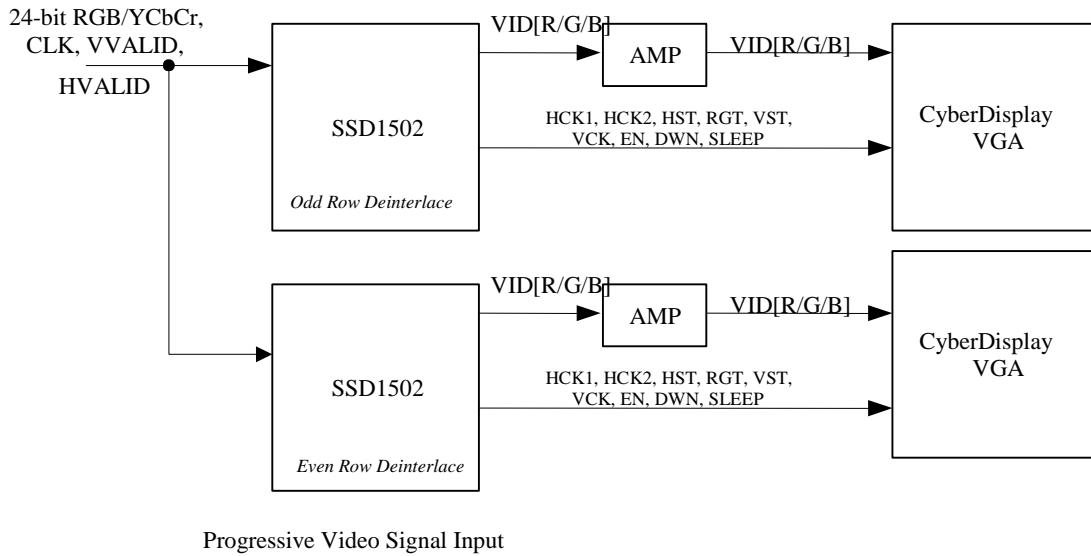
24-bit RGB/YCbCr, CLK, VVALID, HVALID

VID[R/G/B]

AMP

VID[R/G/B]

SSD1502

HCK1, HCK2, HST, RGT, VST, VCK, EN, DWN, SLEEP

CyberDisplay VGA

Odd Row Deinterlace

VID[R/G/B]

AMP

VID[R/G/B]

CyberDisplay VGA

SSD1502

HCK1, HCK2, HST, RGT, VST, VCK, EN, DWN, SLEEP

Even Row Deinterlace

Progressive Video Signal Input